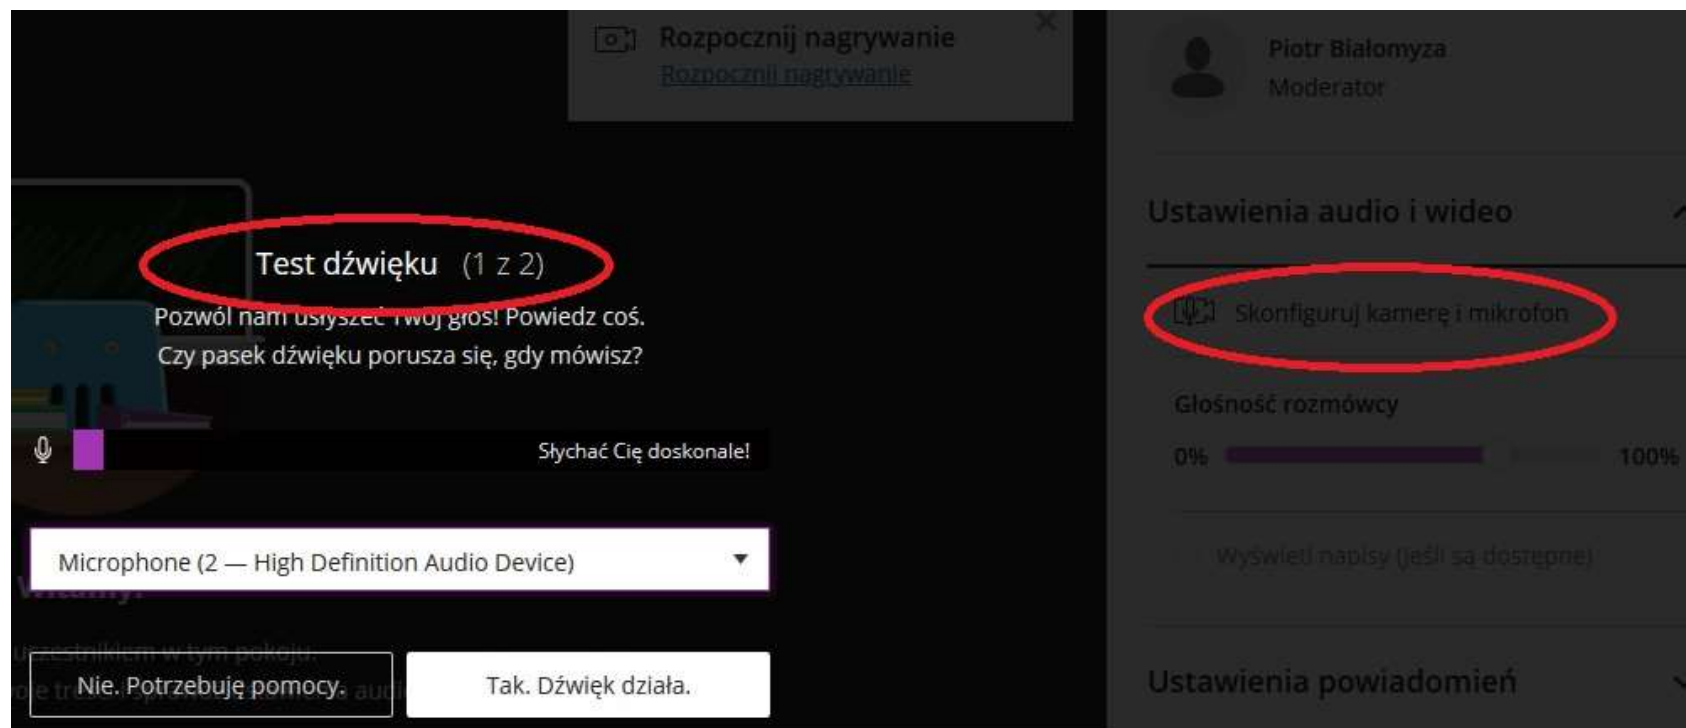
Rozpocznij nagrywanie
Rozpocznij nagrywanie

Piotr Białomyza
Moderator

Ustawienia audio i wideo

Skonfiguruj kamerę i mikrofon

Głośność rozmówcy
0% 100%

Wyświetl napisy (jeśli są dostępne)

Ustawienia powiadomień

Test dźwięku (1 z 2)
Pozwól nam usłyszeć Twój głos! Powiedz coś.
Czy pasek dźwięku porusza się, gdy mówisz?

Słychać Cię doskonale!

Microphone (2 — High Definition Audio Device)

Witamy!
uczestnikiem w tym pokoju.
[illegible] audio

Nie. Potrzebuję pomocy.
Tak. Dźwięk działa.